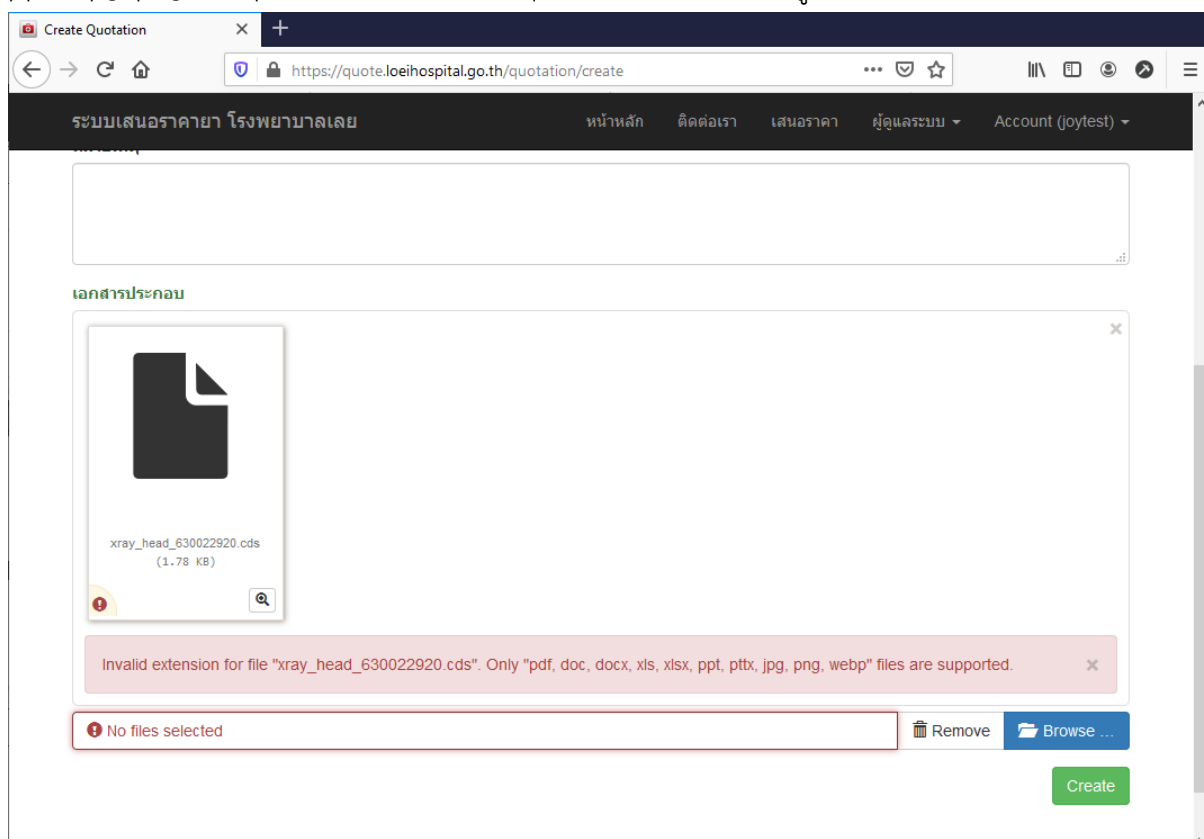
Create Quotation
https://quote.loeihospital.go.th/quotation/create
ระบบเสนอราคายา โรงพยาบาลเลย
หน้าหลัก ติดต่อเรา เสนอราคา ผู้ดูแลระบบ Account (joytest)
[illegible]
เอกสารประกอบ
xray_head_630022920.cds
(1.78 KB)
Invalid extension for file "xray_head_630022920.cds". Only "pdf, doc, docx, xls, xlsx, ppt, pttx, jpg, png, webp" files are supported.
No files selected
Remove
Browse ...
Create